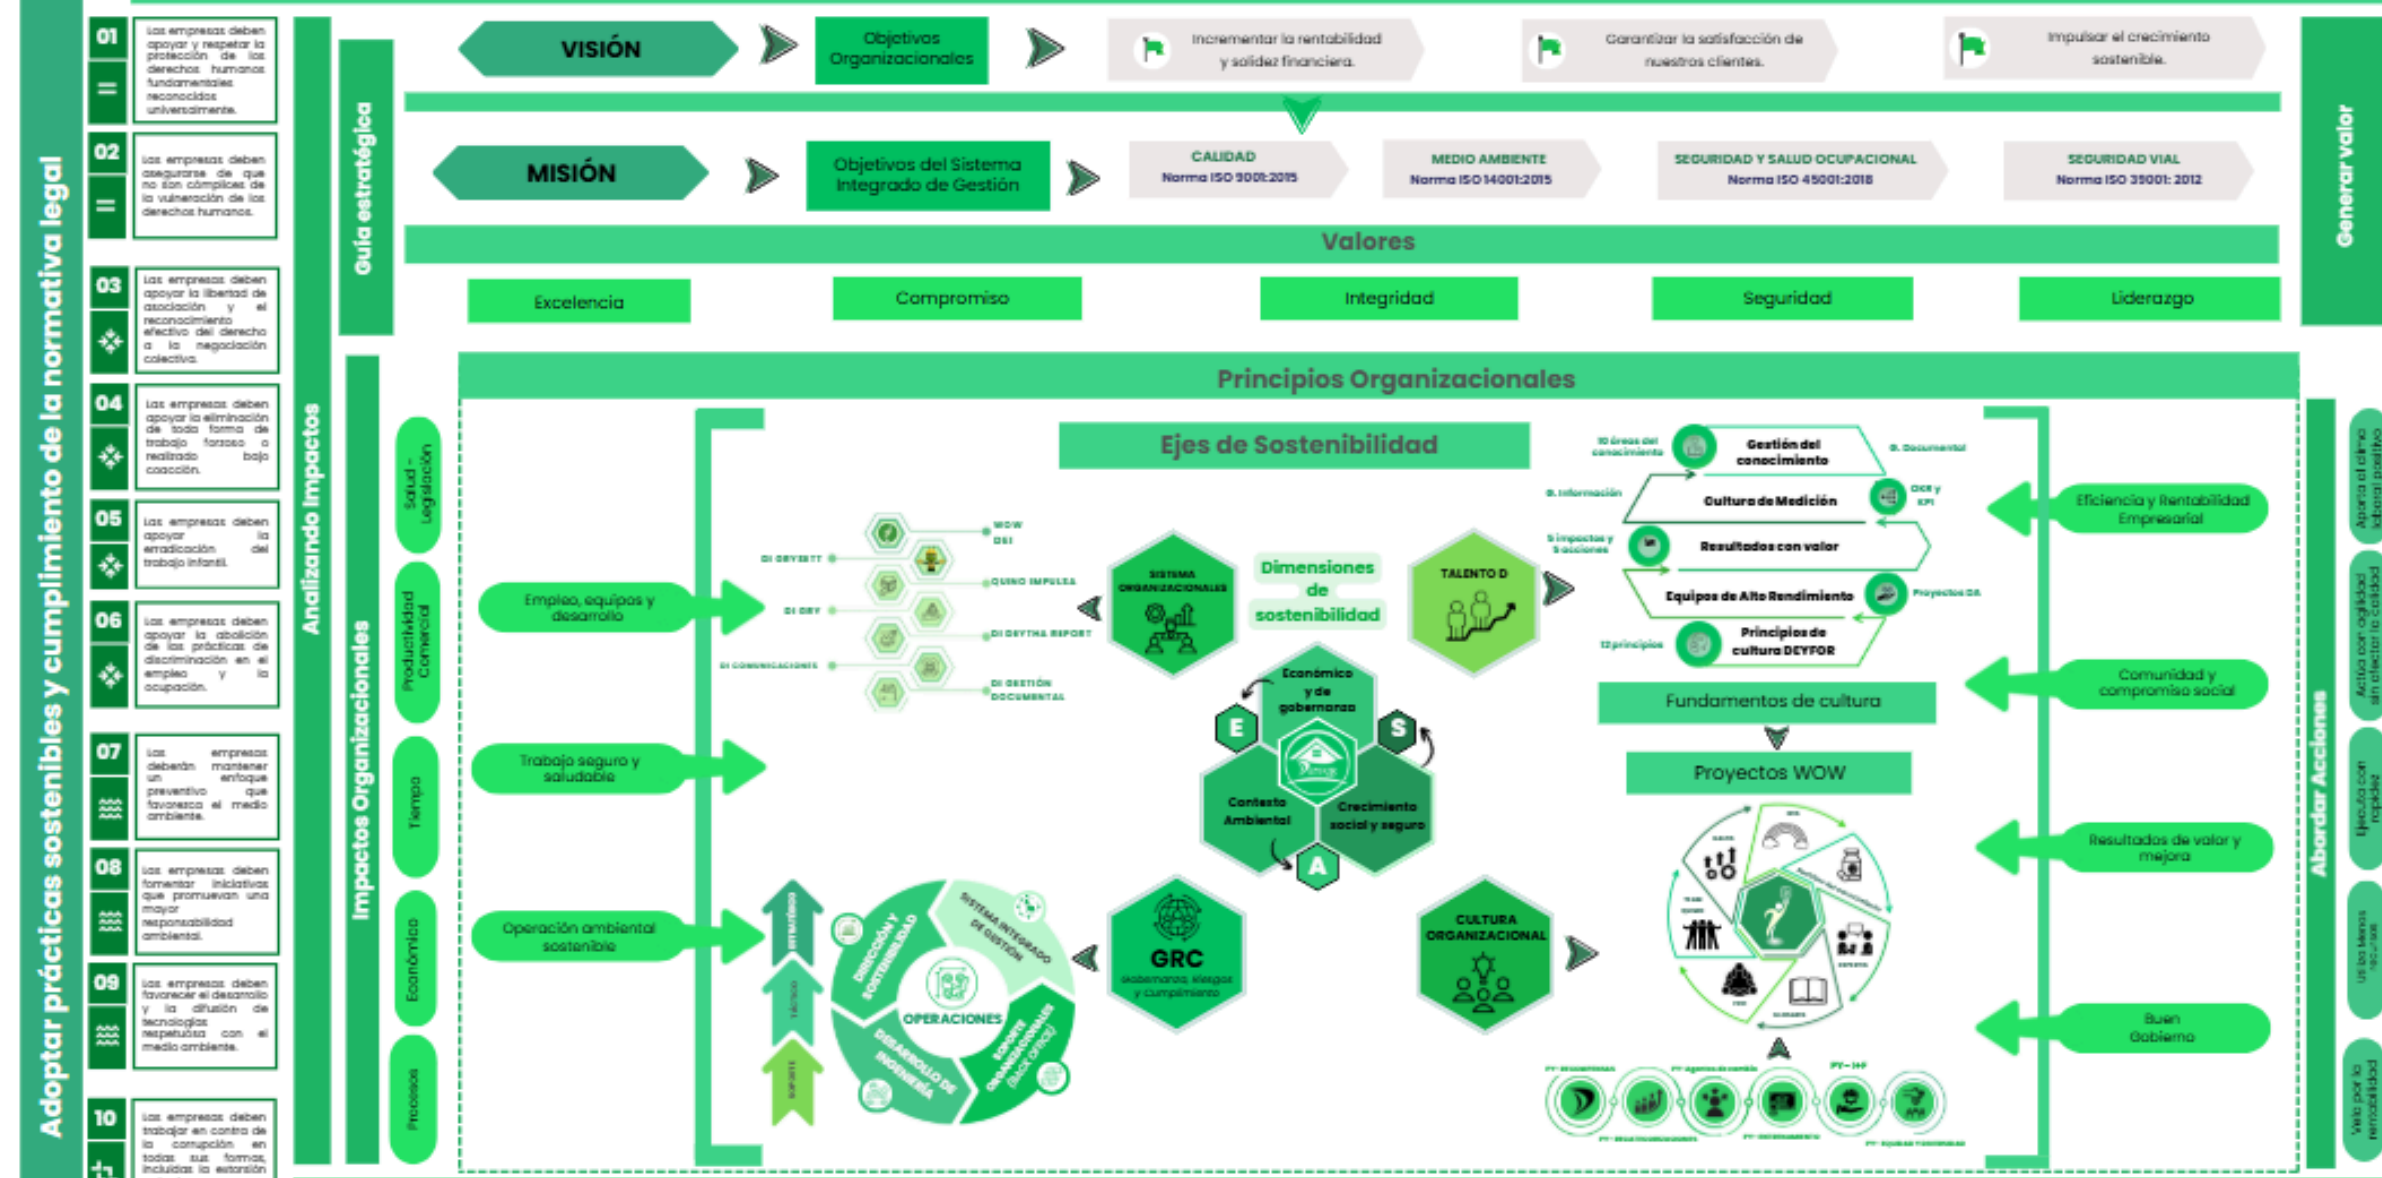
Adoptar prácticas sostenibles y cumplimiento de la normativa legal

01 Las empresas deben apoyar y respetar la protección de los derechos humanos fundamentales reconocidos universalmente.

02 Las empresas deben asegurarse de que no son cómplices de la vulneración de los derechos humanos.

03 Las empresas deben apoyar la libertad de asociación y el reconocimiento efectivo del derecho a la negociación colectiva.

04 Las empresas deben apoyar la eliminación de toda forma de trabajo forzoso o realizado bajo coacción.

05 Las empresas deben apoyar la erradicación del trabajo infantil.

06 Las empresas deben apoyar la abolición de las prácticas de discriminación en el empleo y la ocupación.

07 Las empresas deberán mantener un enfoque preventivo que favorezca el medio ambiente.

08 Las empresas deben fomentar iniciativas que promuevan una mayor responsabilidad ambiental.

09 Las empresas deben favorecer el desarrollo y la difusión de tecnologías respetuosas con el medio ambiente.

10 Las empresas deben trabajar en contra de la corrupción en todas sus formas, incluidas la extorsión

Analizando Impactos

Guía estratégica

VISIÓN

Objetivos Organizacionales

Incrementar la rentabilidad y solidez financiera.

Garantizar la satisfacción de nuestros clientes.

Impulsar el crecimiento sostenible.

MISIÓN

Objetivos del Sistema Integrado de Gestión

CALIDAD Norma ISO 9001:2015

MEDIO AMBIENTE Norma ISO 14001:2015

SEGURIDAD Y SALUD OCUPACIONAL Norma ISO 45001:2018

SEGURIDAD VIAL Norma ISO 39001: 2012

Generar valor

Valores

Excelencia

Compromiso

Integridad

Seguridad

Liderazgo

Principios Organizacionales

Impactos Organizacionales

Salud - Legislación

Productividad Comercial

Tiempo

Económico

Procesos

Ejes de Sostenibilidad

Empleo, equipos y desarrollo

Trabajo seguro y saludable

Operación ambiental sostenible

DI DEYSETT

DI DEY

DI COMUNICACIONES

WOW DEI

QUINO IMPULSA

DI DEYTHA REPORT

DI GESTIÓN DOCUMENTAL

SISTEMA ORGANIZACIONALES

Dimensiones de sostenibilidad

TALENTO D

Económico y de gobernanza

E

S

Contexto Ambiental

Crecimiento social y seguro

A

GRC

Gobernanza, riesgos y cumplimiento

CULTURA ORGANIZACIONAL

DIRECCIÓN Y SOSTENIBILIDAD

SISTEMA INTEGRADO DE GESTIÓN

OPERACIONES

DESARROLLO DE INGENIERÍA

SOPORTE ORGANIZACIONAL (BACK OFFICE)

ESTRATÉGICO

TÁCTICO

SOPORTE

10 áreas del conocimiento

Gestión del conocimiento

G. Documental

G. Información

Cultura de Medición

OKR y KPI

5 impactos y 5 acciones

Resultados con valor

Equipos de Alto Rendimiento

Proyectos DA

12 principios

Principios de cultura DEYFOR

Fundamentos de cultura

Proyectos WOW

Eficiencia y Rentabilidad Empresarial

Comunidad y compromiso social

Resultados de valor y mejora

Buen Gobierno

Abordar Acciones

Aporta al clima laboral positivo

Actúa con agilidad sin afectar la calidad

Ejecuta con rapidez

Usa los menos recursos

Vela por la rentabilidad